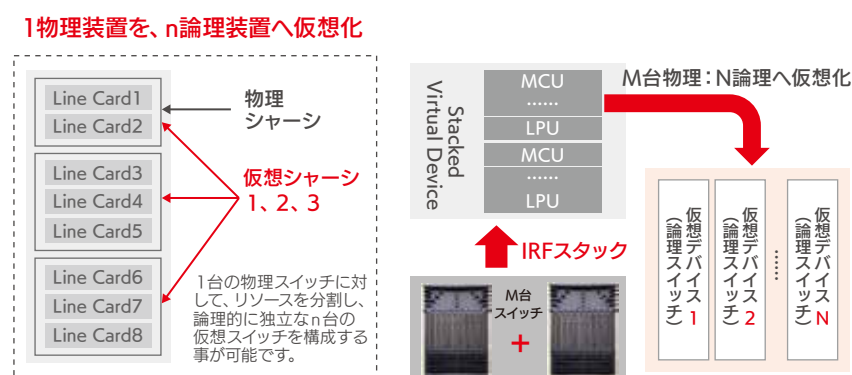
1物理装置を、n論理装置へ仮想化

Line Card1
Line Card2
Line Card3
Line Card4
Line Card5
Line Card6
Line Card7
Line Card8

物理
シャーシ

仮想シャーシ
1、2、3

1台の物理スイッチに対して、リソースを分割し、論理的に独立なn台の仮想スイッチを構成する事が可能です。

Stacked Virtual Device

MCU
……
LPU
MCU
……
LPU

M台物理：N論理へ仮想化

IRFスタック

M台
スイッチ
+

仮想デバイス（論理スイッチ）1
仮想デバイス（論理スイッチ）2
……
仮想デバイス（論理スイッチ）N